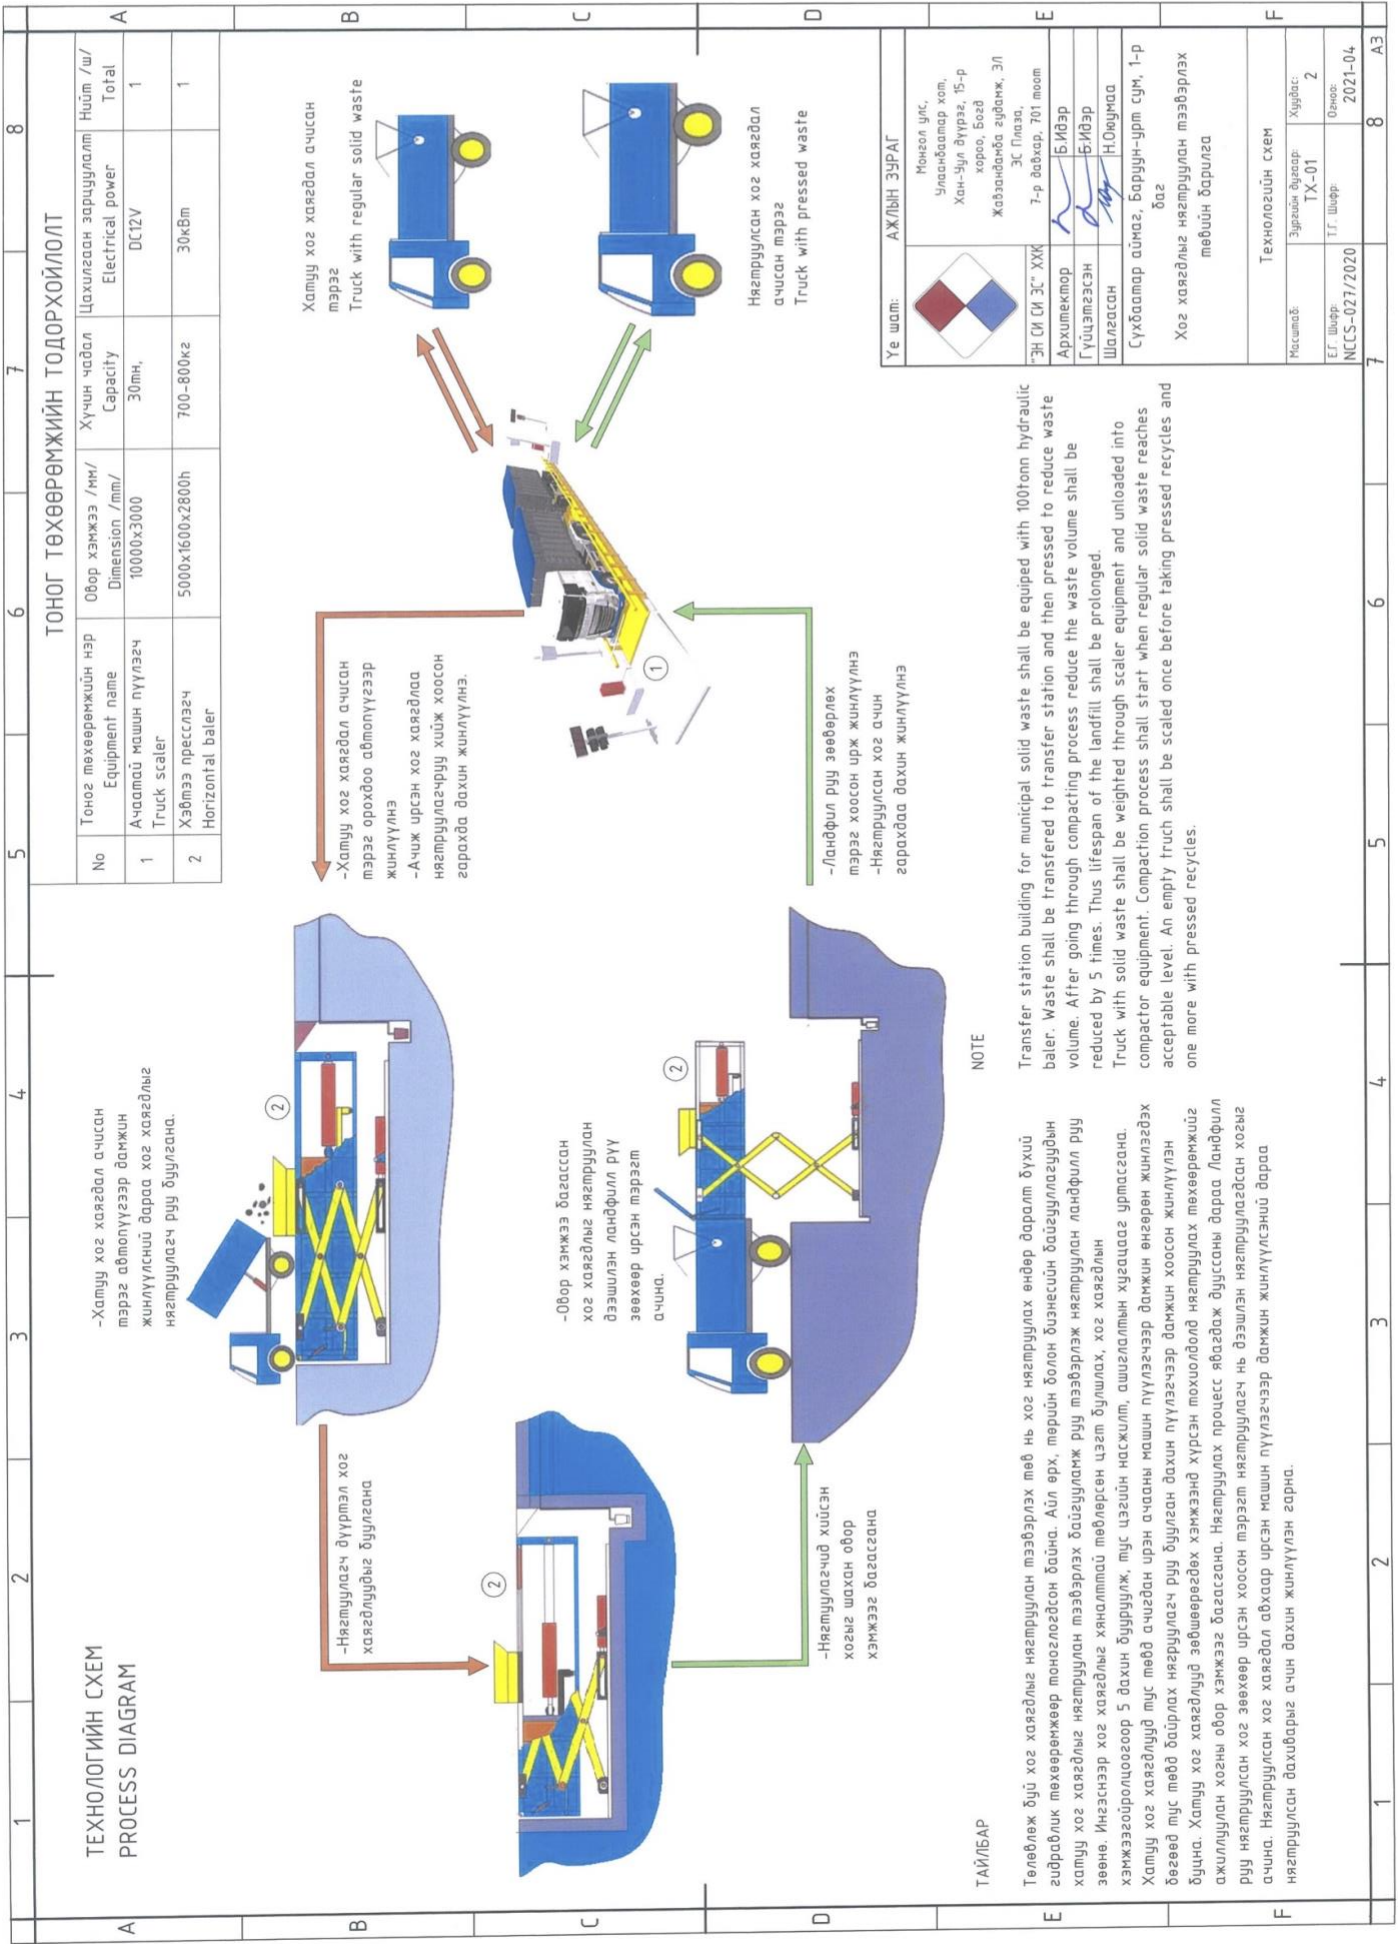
ТЕХНОЛОГИЙН СХЕМ
PROCESS DIAGRAM

ТОНОГ ТӨХӨӨРӨМЖИЙН ТОДОРХОЙЛОЛТ

| No | Тоног төхөөрөмжийн нэр Equipment name | Овор хэмжээ /мм/ Dimension /mm/ | Хүчин чадал Capacity | Цахилгаан зарцуулалт Electrical power | Нийт /ш/ Total |
|---|---|---|---|---|---|
| 1 | Ачаатай машин пүүлэгч Truck scaler | 10000x3000 | 30тн, | DC12V | 1 |
| 2 | Хэвтээ пресслэгч Horizontal baler | 5000x1600x2800h | 700-800кг | 30кВт | 1 |

-Хатуу хог хаягдал ачсан мэрэг автопүүгээр дамжин жинлүүлсний дараа хог хаягдлыг нягтруулагч руу буулгана.

-Хатуу хог хаягдал ачсан мэрэг орохдоо автопүүгээр жинлүүлнэ
-Ачиж ирсэн хог хаягдлаа нягтруулагчруу хийж хоосон гарахдаа дахин жинлүүлнэ.

Хатуу хог хаягдал ачсан мэрэг
Truck with regular solid waste

Нягтруулсан хог хаягдал ачсан мэрэг
Truck with pressed waste

-Нягтруулагч дүүрмэл хог хаягдлуудыг буулгана

-Нягтруулагчид хийсэн хогыг шахан овор хэмжээг багасгана

-Овор хэмжээ багассан хог хаягдлыг нягтруулан дээшилсэн ландфилл руу зөөхөөр ирсэн мэрэгт ачина.

-Ландфил руу зөөвөрлөх мэрэг хоосон ирж жинлүүлнэ
-Нягтруулсан хог ачин гарахдаа дахин жинлүүлнэ

① ② ② ②

NOTE
Transfer station building for municipal solid waste shall be equiped with 100tonn hydraulic baler. Waste shall be transfered to transfer station and then pressed to reduce waste volume. After going through compacting process reduce the waste volume shall be reduced by 5 times. Thus lifespan of the landfill shall be prolonged.
Truck with solid waste shall be weighted through scaler equipment and unloaded into compactor equipment. Compaction process shall start when regular solid waste reaches acceptable level. An empty truck shall be scaled once before taking pressed recycles and one more with pressed recycles.

ТАЙЛБАР
Төлөвлөж буй хог хаягдлыг нягтруулан мэдэрлэх төв нь хог нягтруулах өндөр даралт бүхий гидравлик төхөөрөмжөөр тоноглогдсон байна. Айл өрх, мөрийн болон бизнесийн байгууллагуудын хатуу хог хаягдлыг нягтруулан мэдэрлэх байгууламж руу мэдэрлэж нягтруулан ландфилл руу зөөнө. Ингэснээр хог хаягдлыг хэмжээг 5 дахин бууруулж, түүнээс хэмжээлийн хэмжээг хадгалах, хог хаягдлын хэмжээзүйролцоогоор 5 дахин бууруулж, тус цэгийн насжилт, ашиглалтын хугацааг уртасгана.
Хатуу хог хаягдлууд тус төвд очигдон ирэн ачааны машин пүүлэгчээр дамжин өнгөрөн жинлэгдэх бөгөөд тус төвд байрлах нягруулагч руу буулгаж дахин пүүлэгчээр дамжин хоосон жинлүүлэн буцна. Хатуу хог хаягдлууд зөвшөөрөгдөх хэмжээнд хүрсэн тохиолдолд нягтруулах төхөөрөмжийг ажиллуулан хогны овор хэмжээг багасгана. Нягтруулах процесс явагдаж дууссаны дараа Ландфилл руу нягтруулсан хог зөөхөөр ирсэн хоосон мэрэгт нягтруулагч нь дээшилэн нягтруулагдсан хогыг ачина. Нягтруулсан хог хаягдал авхаар ирсэн машин пүүлэгчээр дамжин жинлүүлсний дараа нягтруулсан дахивраыг ачин дахин жинлүүлэн гарна.

Үе шат: АЖЛЫН ЗУРАГ
Монгол улс, Улаанбаатар хот, Хан-Уул дүүрэг, 15-р хороо, Богд Жавзандамба гудамж, 3Л 3С Плаза, 7-р давхар, 701 тоот
"ЭН СИ ЭС" ХХК
Архитектор Б.Идэр
Гүйцэтгэсэн Б.Идэр
Шалгасан Н.Оюумаа
Сүхбаатар аймаг, Баруун-урт сум, 1-р баг
Хог хаягдлыг нягтруулан мэдэрлэх төвийн барилга
Технологийн схем
Масштаб:
Зургийн дугаар: ТХ-01
Хуудас: 2
Е.Г. Шифр: NCCS-027/2020
Т.Г. Шифр:
Огноо: 2021-04
A3

A B C D E F
1 2 3 4 5 6 7 8